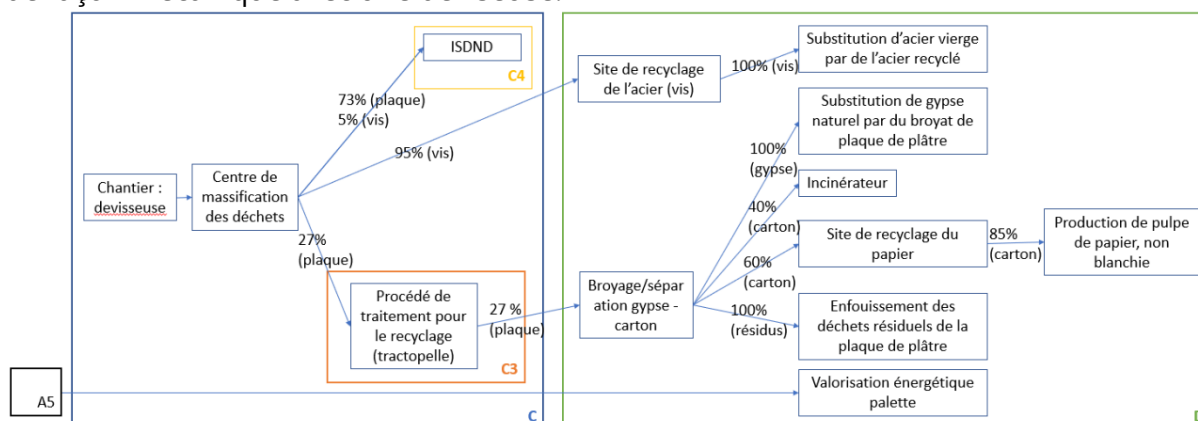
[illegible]

ISDND

C4

73% (plaque)
5% (vis)

95% (vis)

Chantier : devisseuse

Centre de massification des déchets

27% (plaque)

Procédé de traitement pour le recyclage (tractopelle)

C3

27 % (plaque)

Site de recyclage de l'acier (vis)

100% (vis)

Substitution d'acier vierge par de l'acier recyclé

Broyage/séparation gypse - carton

100% (gypse)

Substitution de gypse naturel par du broyat de plaque de plâtre

40% (carton)

Incinérateur

60% (carton)

Site de recyclage du papier

85% (carton)

Production de pulpe de papier, non blanchie

100% (résidus)

Enfouissement des déchets résiduels de la plaque de plâtre

A5

Valorisation énergétique palette

C